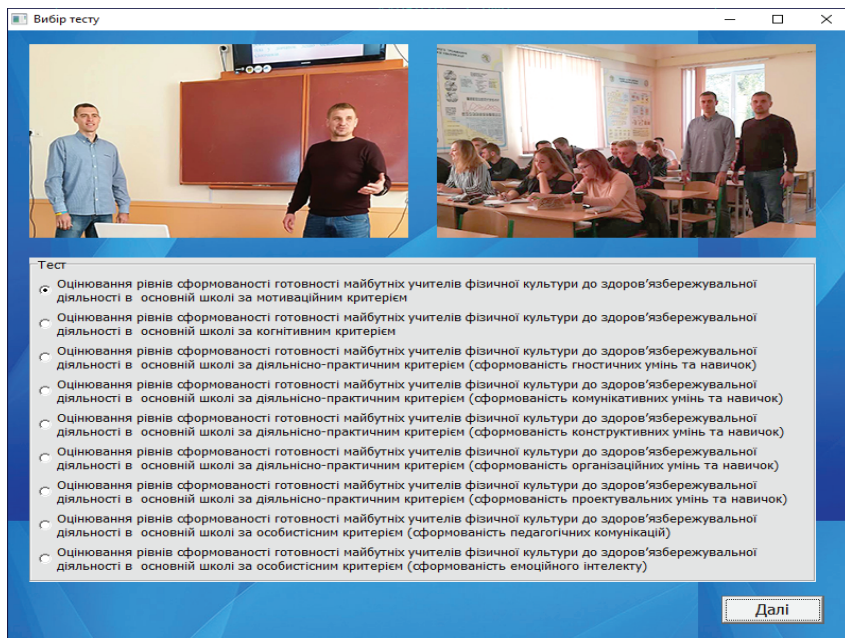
Вибір тесту

Тест

Оцінювання рівнів сформованості готовності майбутніх учителів фізичної культури до здоров'язбережувальної діяльності в основній школі за мотиваційним критерієм

Оцінювання рівнів сформованості готовності майбутніх учителів фізичної культури до здоров'язбережувальної діяльності в основній школі за когнітивним критерієм

Оцінювання рівнів сформованості готовності майбутніх учителів фізичної культури до здоров'язбережувальної діяльності в основній школі за діяльнісно-практичним критерієм (сформованість гностичних умінь та навичок)

Оцінювання рівнів сформованості готовності майбутніх учителів фізичної культури до здоров'язбережувальної діяльності в основній школі за діяльнісно-практичним критерієм (сформованість комунікативних умінь та навичок)

Оцінювання рівнів сформованості готовності майбутніх учителів фізичної культури до здоров'язбережувальної діяльності в основній школі за діяльнісно-практичним критерієм (сформованість конструктивних умінь та навичок)

Оцінювання рівнів сформованості готовності майбутніх учителів фізичної культури до здоров'язбережувальної діяльності в основній школі за діяльнісно-практичним критерієм (сформованість організаційних умінь та навичок)

Оцінювання рівнів сформованості готовності майбутніх учителів фізичної культури до здоров'язбережувальної діяльності в основній школі за діяльнісно-практичним критерієм (сформованість проектувальних умінь та навичок)

Оцінювання рівнів сформованості готовності майбутніх учителів фізичної культури до здоров'язбережувальної діяльності в основній школі за особистісним критерієм (сформованість педагогічних комунікацій)

Оцінювання рівнів сформованості готовності майбутніх учителів фізичної культури до здоров'язбережувальної діяльності в основній школі за особистісним критерієм (сформованість емоційного інтелекту)

Далі